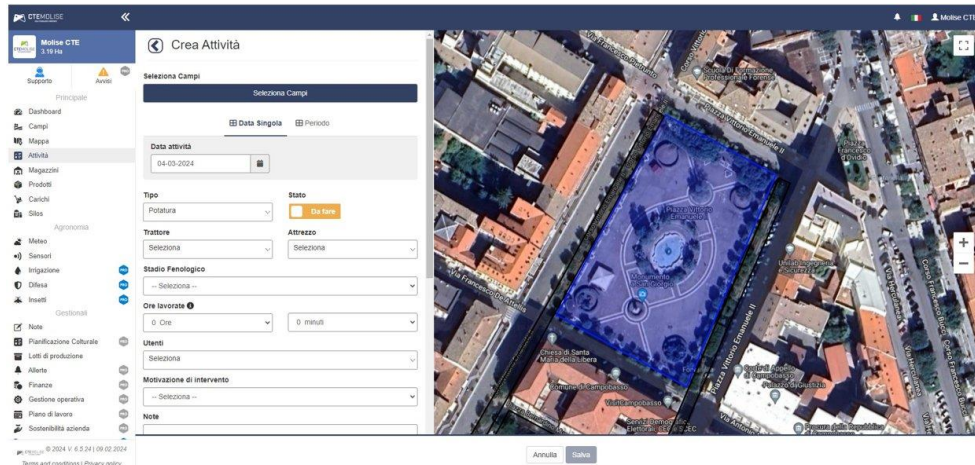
CTEMOLISE «

Molise CTE
3.19 Ha

Supporto Avvisi

Principale
Dashboard
Campi
Mappa
Attività
Magazzini
Prodotti
Carichi
Silos
Agronomia
Meteo
Sensori
Irrigazione
Difesa
Insetti
Gestionali
Note
Pianificazione Colturale
Lotti di produzione
Allerte
Finanze
Gestione operativa
Piano di lavoro
Sostenibilità azienda

© 2024 V. 6.5.24 | 09.02.2024
Terms and conditions | Privacy policy

Crea Attività

Seleziona Campi
Seleziona Campi

Data Singola Periodo

Data attività
04-03-2024

Tipo
Potatura
Stato
Da fare
Trattore
Seleziona
Attrezzo
Seleziona
Stadio Fenologico
-- Seleziona --
Ore lavorate
0 Ore
0 minuti
Utenti
Seleziona
Motivazione di intervento
-- Seleziona --
Note

Annulla Salva

Molise CTE

Via Francesco Pistilli
Scuola di Formazione Professionale Forense
Via Vittorio Emanuele II
Piazza Francesco d'Ovidio
Piazza Vittorio Emanuele
Monumento Caduti di Guerra
Via Francesco De Attellis
Chiesa di Santa Maria della Libera
Comune di Campobasso
Vigili Campobasso
Corte d'Appello di Campobasso
Palazzo di Giustizia
Procura della Repubblica
Corso Francesco Bucci
Via Vittorio Emanuele II